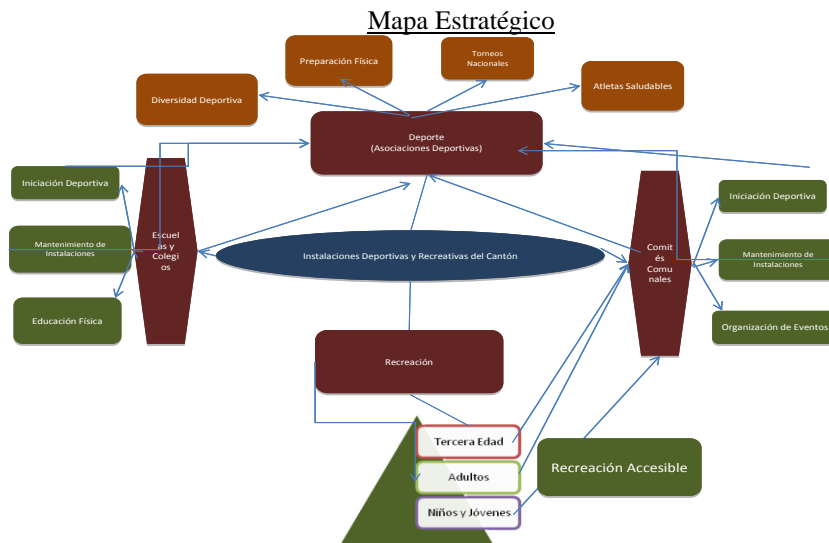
Mapa Estratégico

Preparación Física

Torneos Nacionales

Diversidad Deportiva

Atletas Saludables

Deporte (Asociaciones Deportivas)

Iniciación Deportiva

Mantenimiento de Instalaciones

Educación Física

Escuelas y Colegios

Instalaciones Deportivas y Recreativas del Cantón

Comités Comunales

Iniciación Deportiva

Mantenimiento de Instalaciones

Organización de Eventos

Recreación

Tercera Edad

Adultos

Niños y Jóvenes

Recreación Accesible